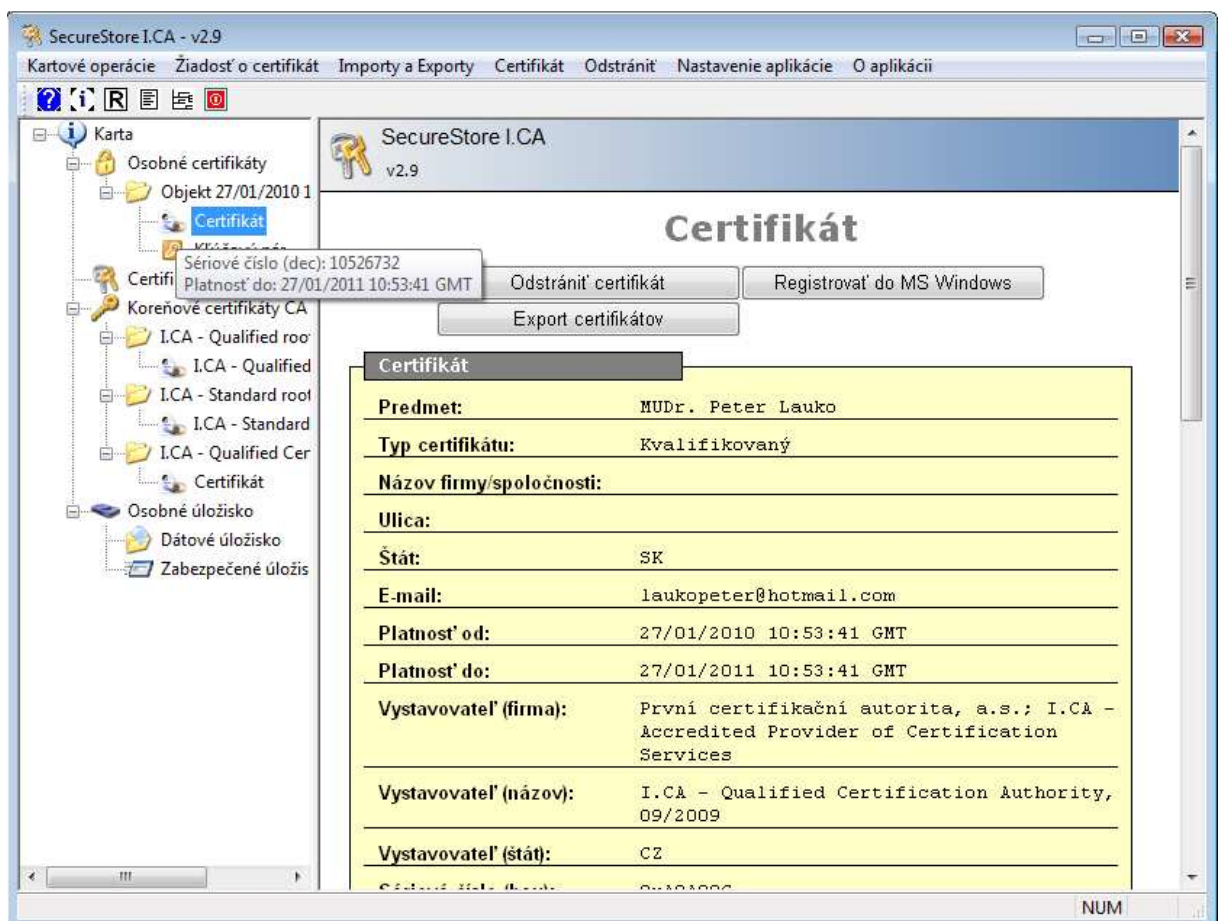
SecureStore I.CA - v2.9

Kartové operácie Žiadosť o certifikát Importy a Exporty Certifikát Odstrániť Nastavenie aplikácie O aplikácii

Karta
Osobné certifikáty
Objekt 27/01/2010 1
Certifikát
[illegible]
Certifi
Sériové číslo (dec): 10526732
Platnosť do: 27/01/2011 10:53:41 GMT
Koreňové certifikáty CA
I.CA - Qualified roo
I.CA - Qualified
I.CA - Standard roo
I.CA - Standard
I.CA - Qualified Cer
Certifikát
Osobné úložisko
Dátové úložisko
Zabezpečené úložis

SecureStore I.CA
v2.9

Certifikát

Odstrániť certifikát
Registrovať do MS Windows
Export certifikátov

Certifikát

| | |
|---|---|
| Predmet: | MUDr. Peter Lauko |
| Typ certifikátu: | Kvalifikovaný |
| Názov firmy/spoločnosti: | |
| Ulica: | |
| Štát: | SK |
| E-mail: | laukopeter@hotmail.com |
| Platnosť od: | 27/01/2010 10:53:41 GMT |
| Platnosť do: | 27/01/2011 10:53:41 GMT |
| Vystavovateľ (firma): | První certifikační autorita, a.s.; I.CA - Accredited Provider of Certification Services |
| Vystavovateľ (názov): | I.CA - Qualified Certification Authority, 09/2009 |
| Vystavovateľ (štát): | CZ |
| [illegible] | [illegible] |

NUM